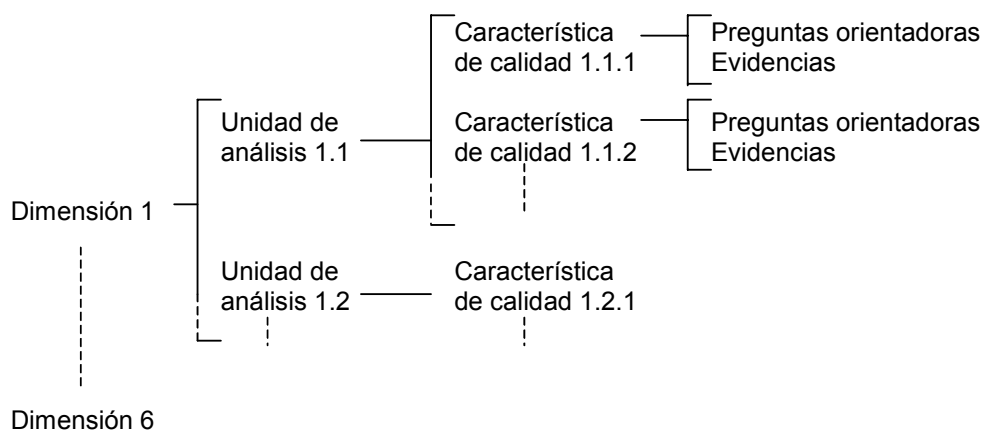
Dimensión 1

Unidad de análisis 1.1

Característica de calidad 1.1.1

Preguntas orientadoras
Evidencias

Característica de calidad 1.1.2

Preguntas orientadoras
Evidencias

Unidad de análisis 1.2

Característica de calidad 1.2.1

Dimensión 6